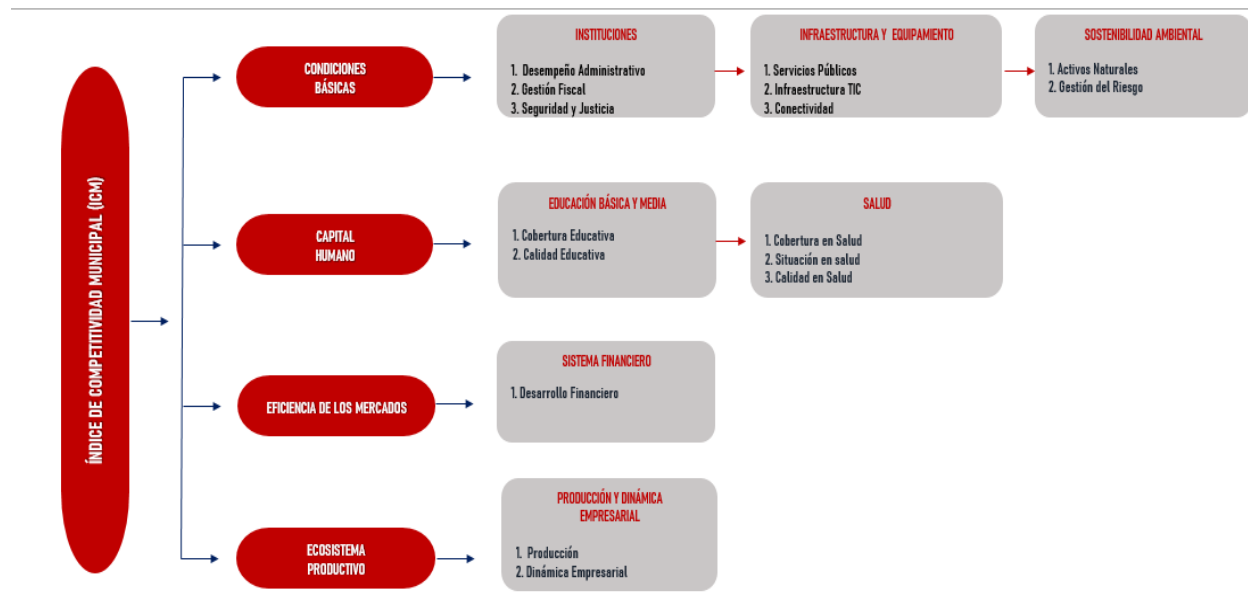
ÍNDICE DE COMPETITIVIDAD MUNICIPAL (ICM)

CONDICIONES BÁSICAS

INSTITUCIONES
1. Desempeño Administrativo
2. Gestión Fiscal
3. Seguridad y Justicia

INFRAESTRUCTURA Y EQUIPAMIENTO
1. Servicios Públicos
2. Infraestructura TIC
3. Conectividad

SOSTENIBILIDAD AMBIENTAL
1. Activos Naturales
2. Gestión del Riesgo

CAPITAL HUMANO

EDUCACIÓN BÁSICA Y MEDIA
1. Cobertura Educativa
2. Calidad Educativa

SALUD
1. Cobertura en Salud
2. Situación en salud
3. Calidad en Salud

EFICIENCIA DE LOS MERCADOS

SISTEMA FINANCIERO
1. Desarrollo Financiero

ECOSISTEMA PRODUCTIVO

PRODUCCIÓN Y DINÁMICA EMPRESARIAL
1. Producción
2. Dinámica Empresarial